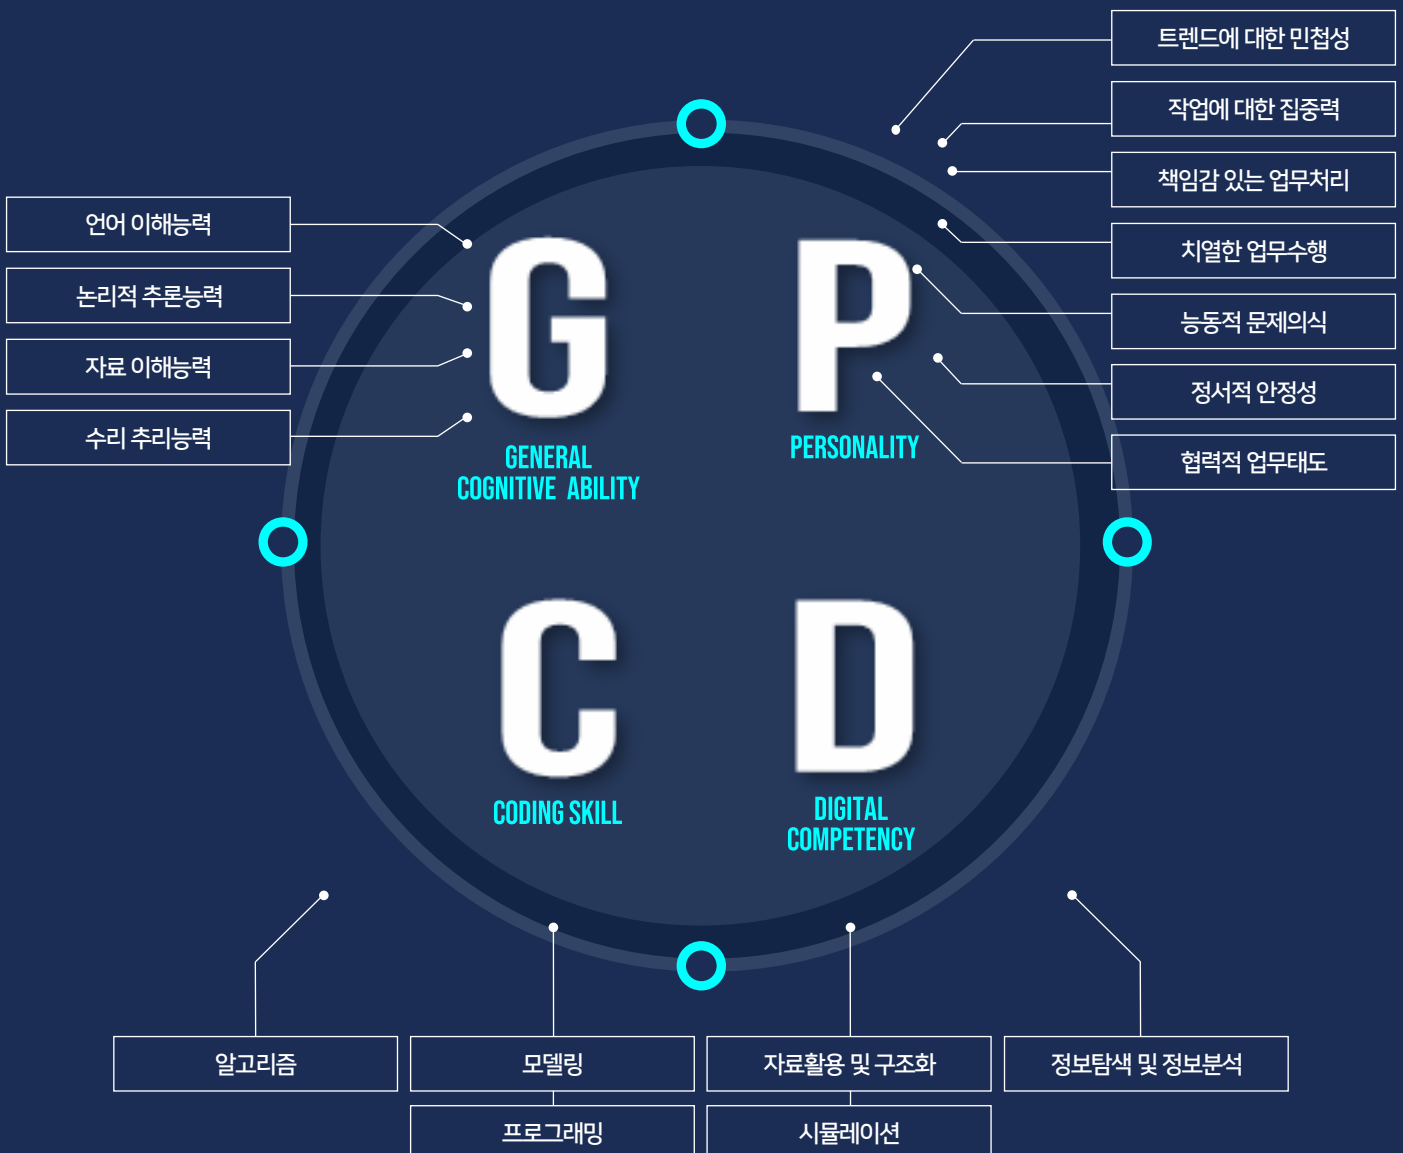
트렌드에 대한 민첩성

작업에 대한 집중력

책임감 있는 업무처리

치열한 업무수행

능동적 문제의식

정서적 안정성

협력적 업무태도

언어 이해능력

논리적 추론능력

자료 이해능력

수리 추리능력

G

GENERAL COGNITIVE ABILITY

P

PERSONALITY

C

CODING SKILL

D

DIGITAL COMPETENCY

알고리즘

모델링

프로그래밍

자료활용 및 구조화

시뮬레이션

정보탐색 및 정보분석